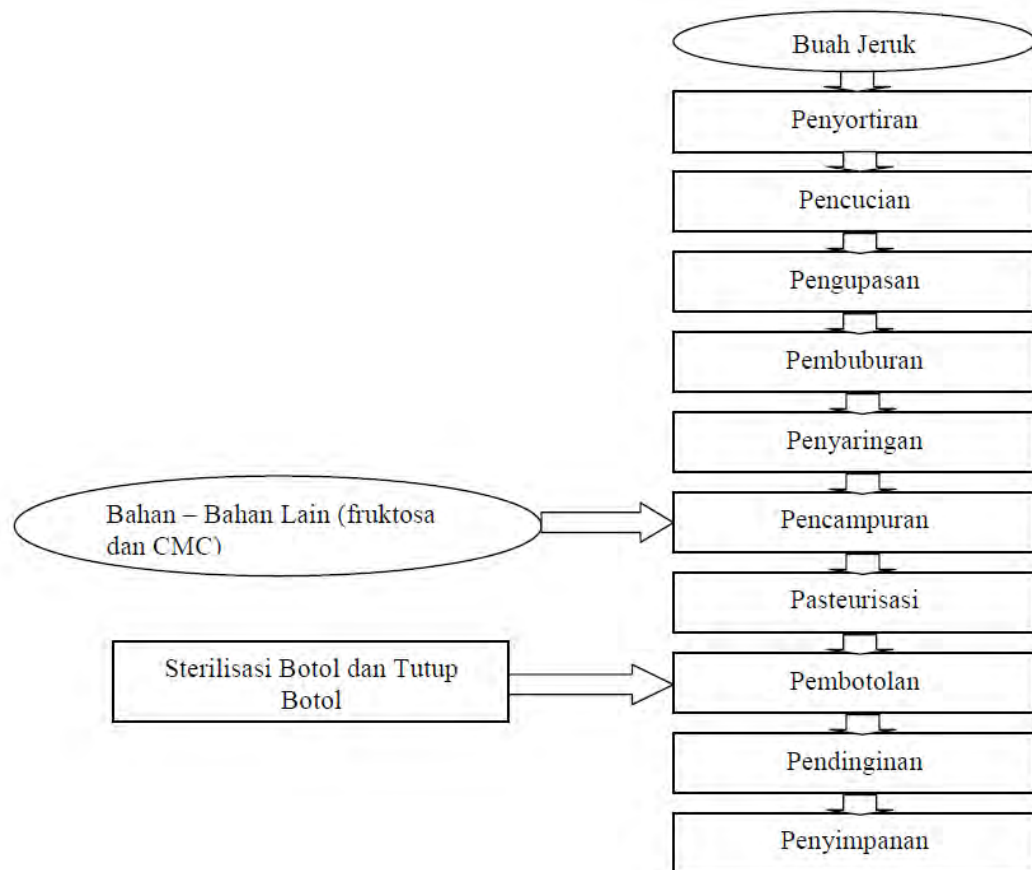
Buah Jeruk

Penyortiran

Pencucian

Pengupasan

Pembuburan

Penyaringan

Bahan – Bahan Lain (fruktosa dan CMC)

Pencampuran

Pasteurisasi

Sterilisasi Botol dan Tutup Botol

Pembotolan

Pendinginan

Penyimpanan